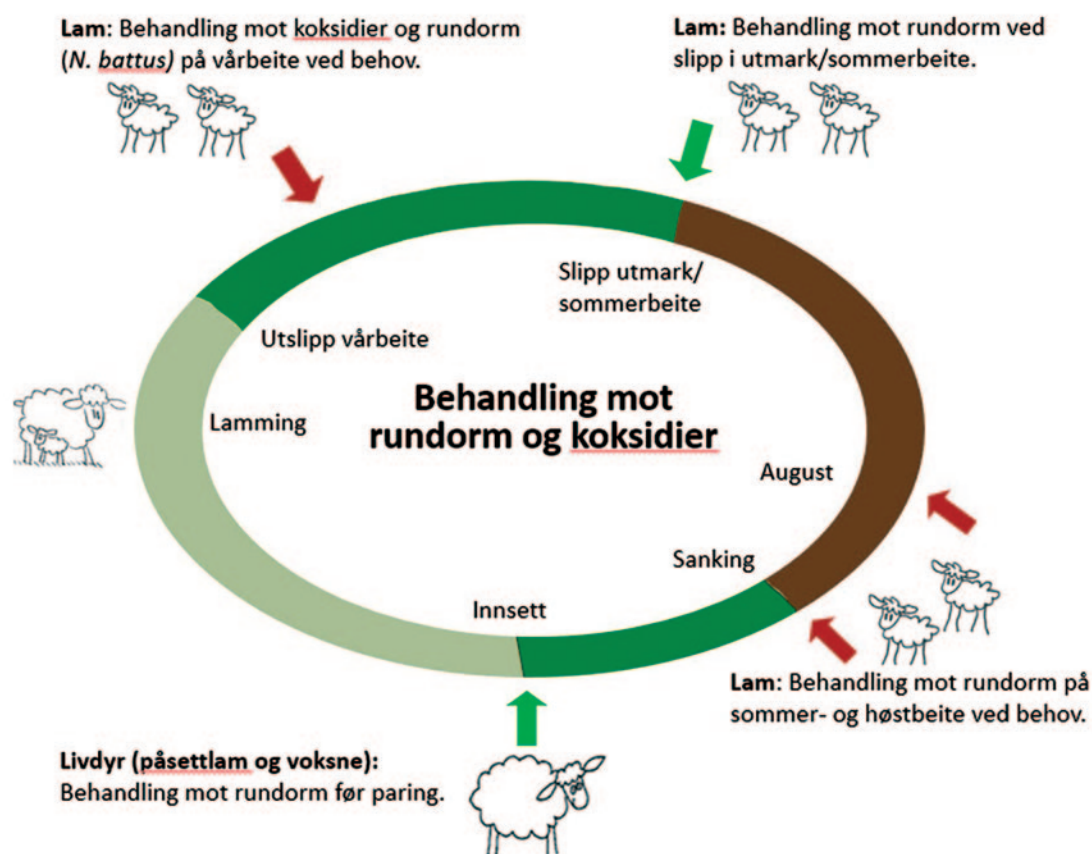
**Lam**: Behandling mot koksidier og rundorm (*N. battus*) på vårbeite ved behov.

**Lam:** Behandling mot rundorm ved slipp i utmark/sommerbeite.

Slipp utmark/ sommerbeite

Utslipp vårbeite

**Behandling mot rundorm og koksidier**

Lamming

August

Sanking

Innsett

**Lam**: Behandling mot rundorm på sommer- og høstbeite ved behov.

**Livdyr (påsettlam og voksne):** Behandling mot rundorm før paring.